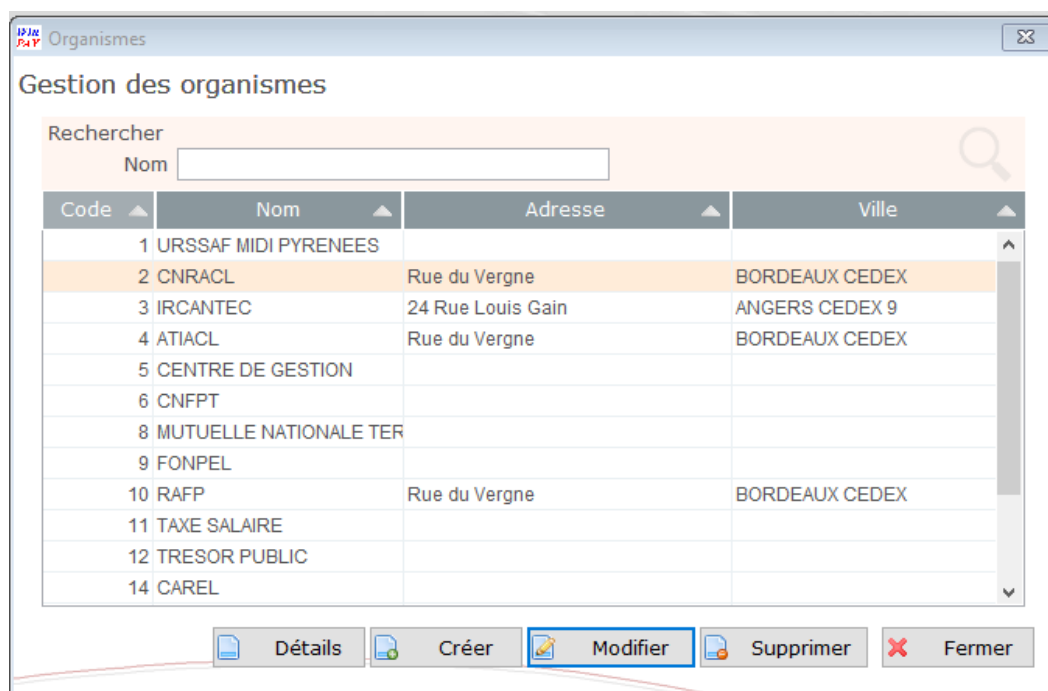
Organismes

Gestion des organismes

Rechercher
Nom

| Code | Nom | Adresse | Ville |
|---|---|---|---|
| 1 | URSSAF MIDI PYRENEES | | |
| 2 | CNRACL | Rue du Vergne | BORDEAUX CEDEX |
| 3 | IRCANTEC | 24 Rue Louis Gain | ANGERS CEDEX 9 |
| 4 | ATIACL | Rue du Vergne | BORDEAUX CEDEX |
| 5 | CENTRE DE GESTION | | |
| 6 | CNFPT | | |
| 8 | MUTUELLE NATIONALE TER | | |
| 9 | FONPEL | | |
| 10 | RAFP | Rue du Vergne | BORDEAUX CEDEX |
| 11 | TAXE SALAIRE | | |
| 12 | TRESOR PUBLIC | | |
| 14 | CAREL | | |

Détails Créer Modifier Supprimer Fermer